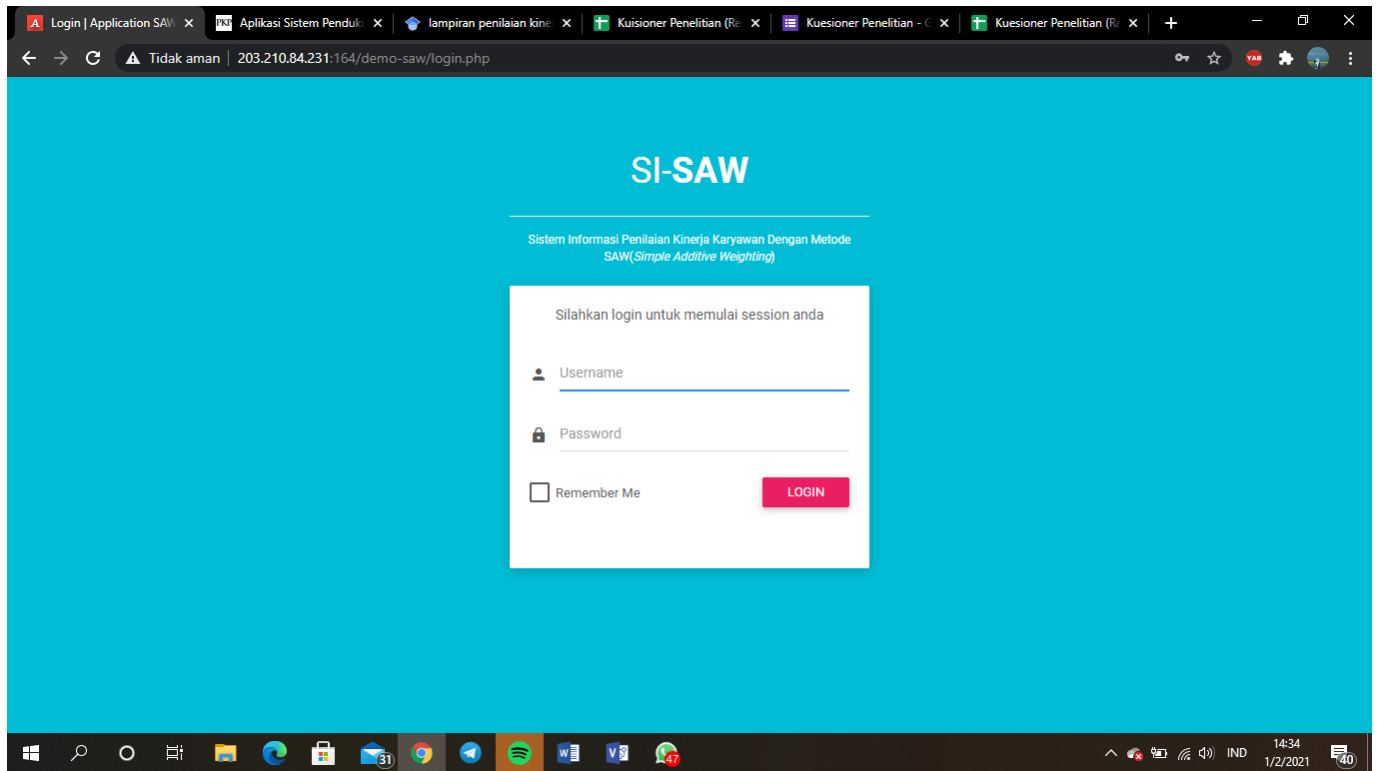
Login | Application SAW
Aplikasi Sistem Penduk
lampiran penilaian kine
Kuisioner Penelitian (Re
Kuesioner Penelitian - G
Kuesioner Penelitian (R

Tidak aman | 203.210.84.231:164/demo-saw/login.php

SI-SAW

Sistem Informasi Penilaian Kinerja Karyawan Dengan Metode SAW(Simple Additive Weighting)

Silahkan login untuk memulai session anda

Username

Password

Remember Me

LOGIN

31
47
IND
14:34
1/2/2021
40